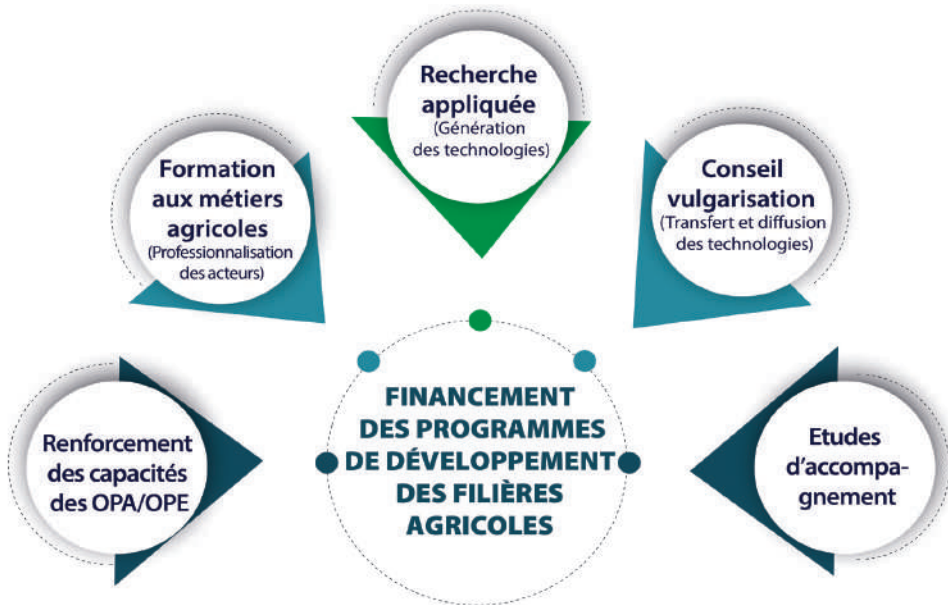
Recherche appliquée
(Génération des technologies)

Formation aux métiers agricoles
(Professionnalisation des acteurs)

Conseil vulgarisation
(Transfert et diffusion des technologies)

FINANCEMENT DES PROGRAMMES DE DÉVELOPPEMENT DES FILIÈRES AGRICOLES

Renforcement des capacités des OPA/OPE

Etudes d'accompagnement